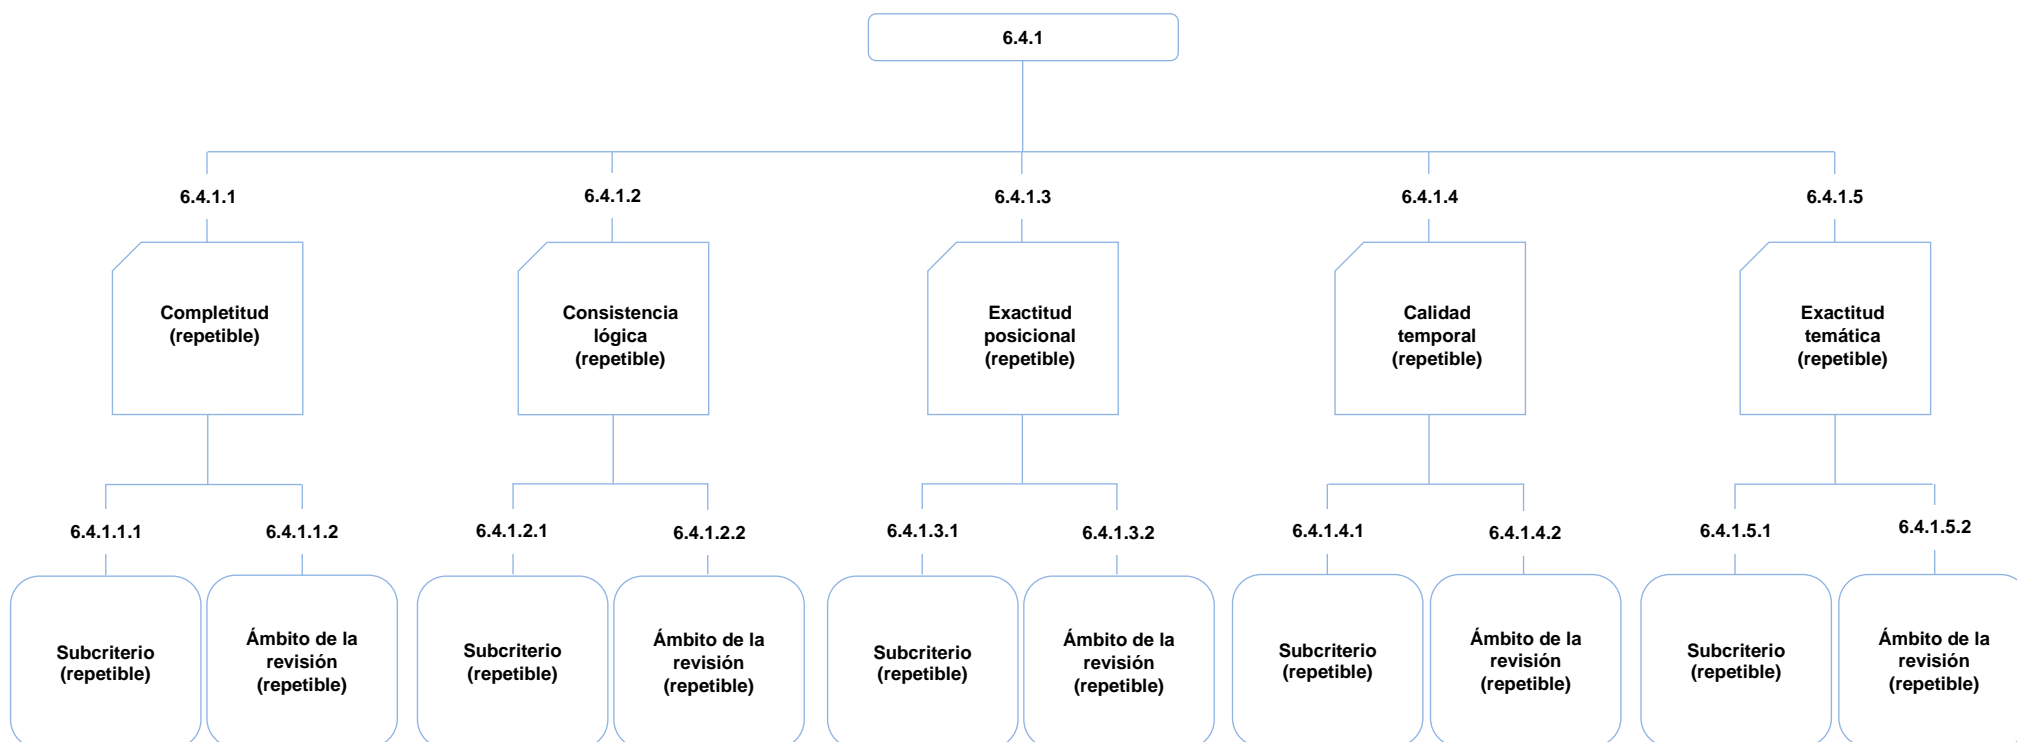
6.4.1

6.4.1.1

Completitud (repetible)

6.4.1.1.1

Subcriterio (repetible)

6.4.1.1.2

Ámbito de la revisión (repetible)

6.4.1.2

Consistencia lógica (repetible)

6.4.1.2.1

Subcriterio (repetible)

6.4.1.2.2

Ámbito de la revisión (repetible)

6.4.1.3

Exactitud posicional (repetible)

6.4.1.3.1

Subcriterio (repetible)

6.4.1.3.2

Ámbito de la revisión (repetible)

6.4.1.4

Calidad temporal (repetible)

6.4.1.4.1

Subcriterio (repetible)

6.4.1.4.2

Ámbito de la revisión (repetible)

6.4.1.5

Exactitud temática (repetible)

6.4.1.5.1

Subcriterio (repetible)

6.4.1.5.2

Ámbito de la revisión (repetible)